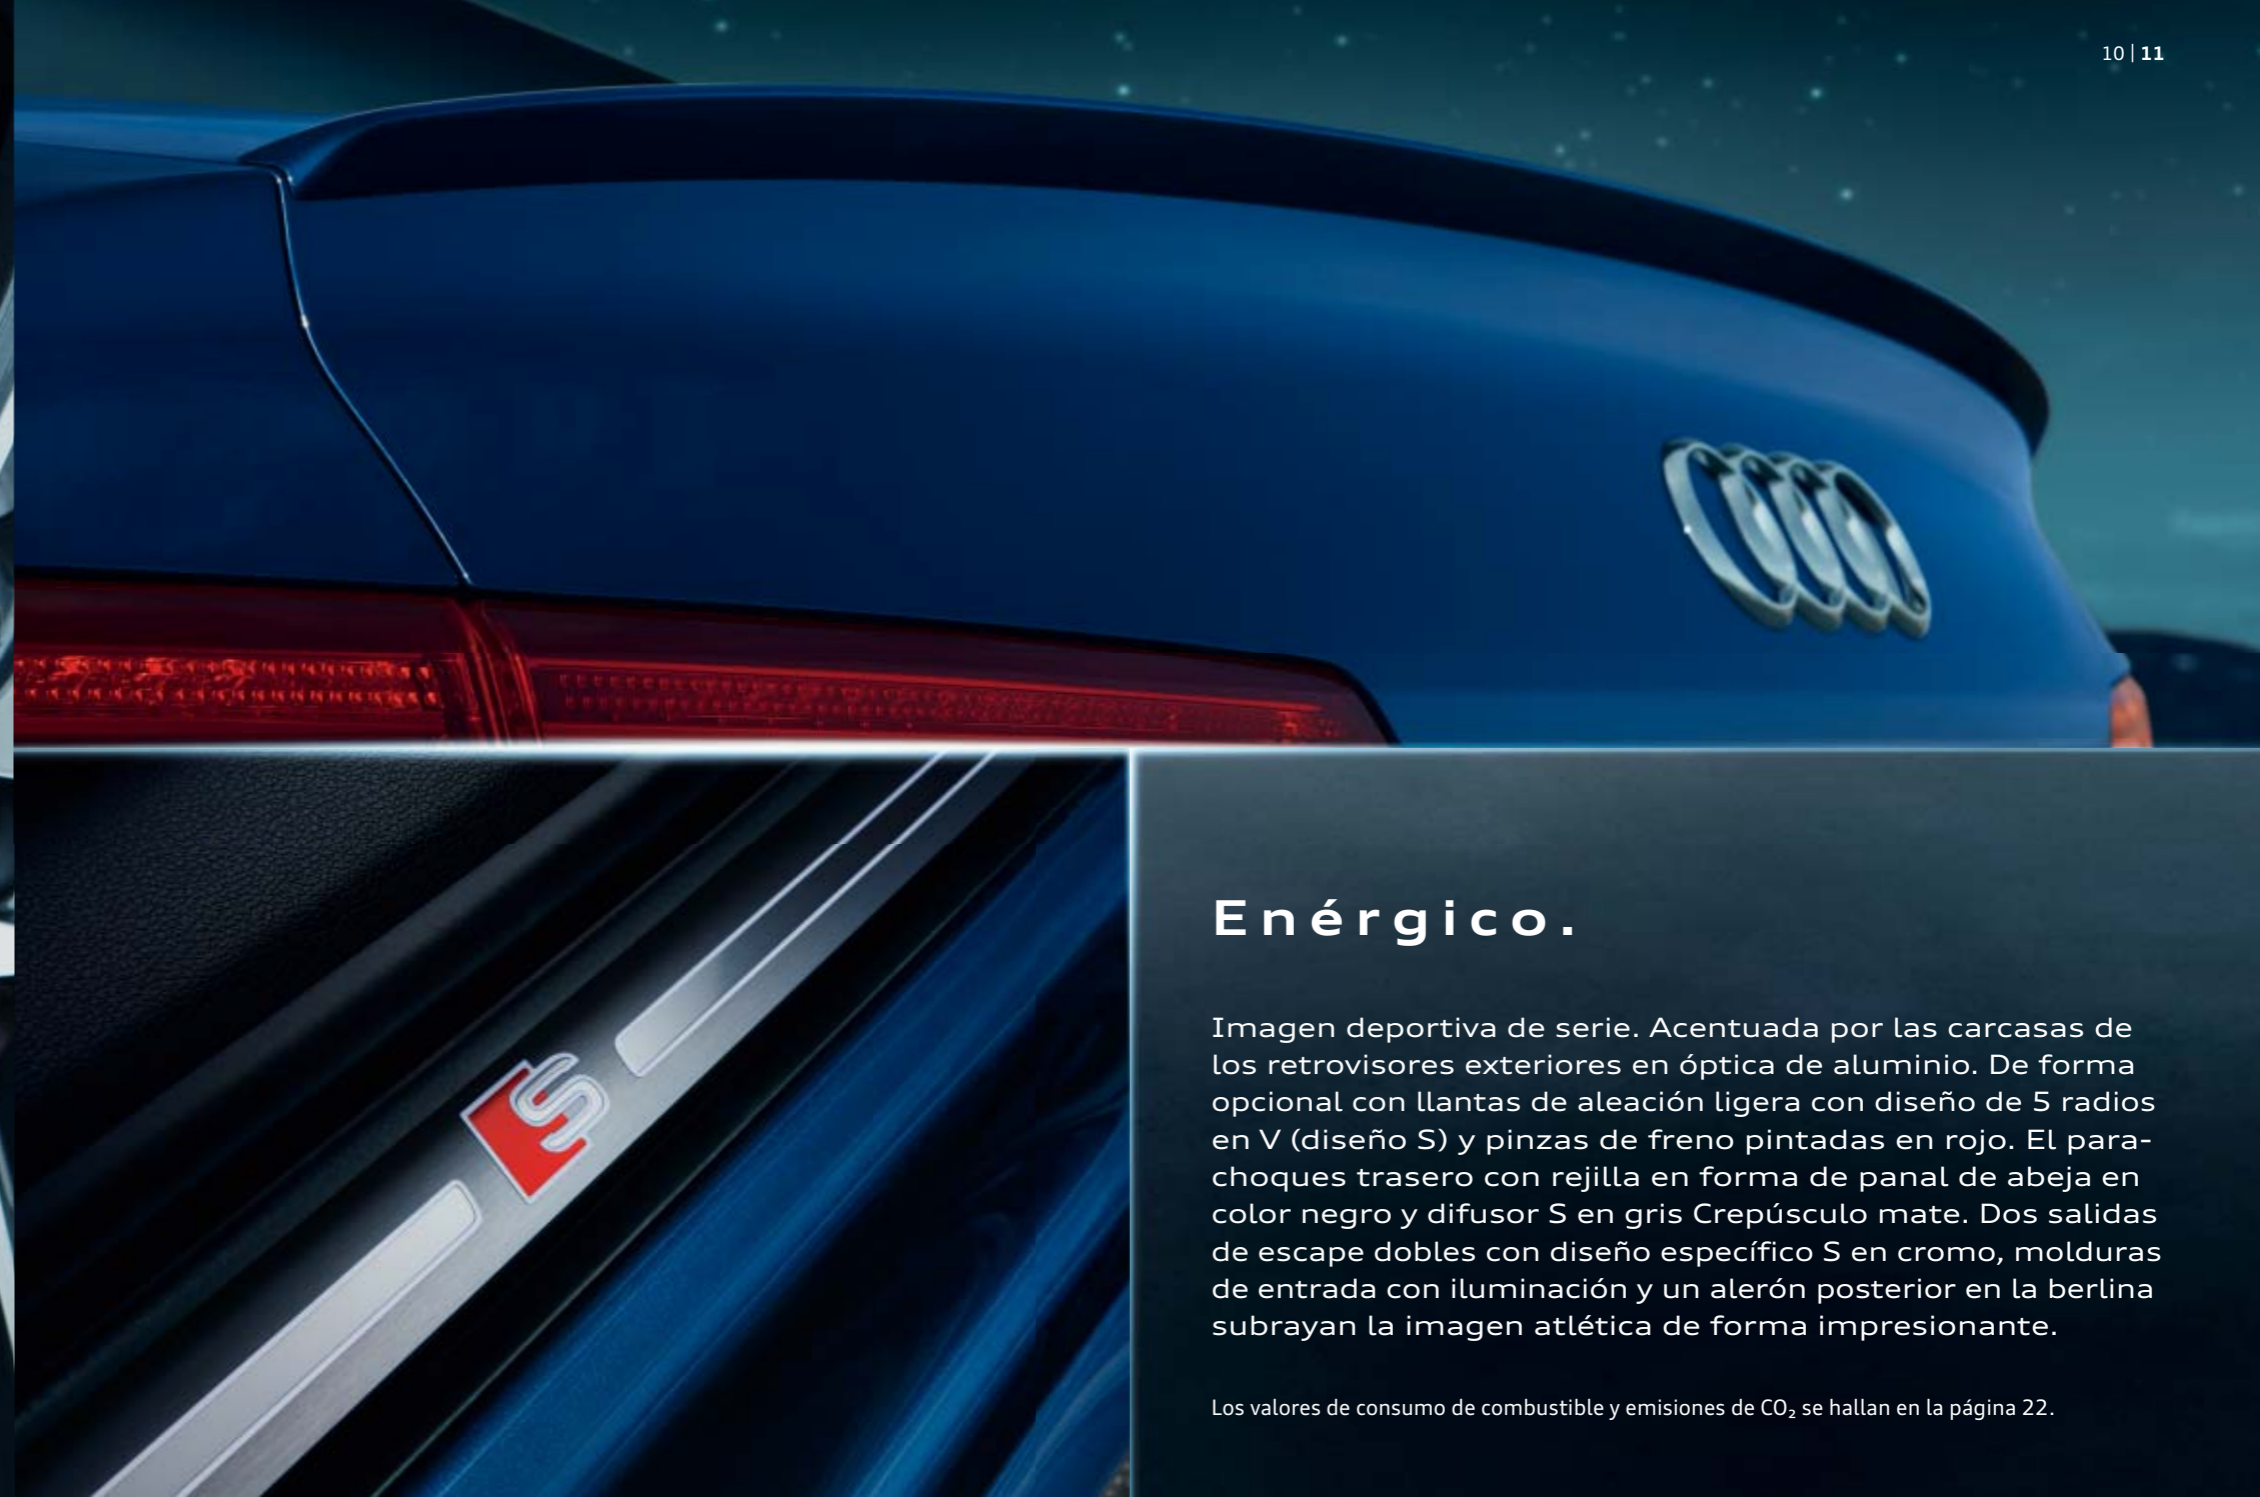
10 | 11

Enérgico.

Imagen deportiva de serie. Acentuada por las carcasas de los retrovisores exteriores en óptica de aluminio. De forma opcional con llantas de aleación ligera con diseño de 5 radios en V (diseño S) y pinzas de freno pintadas en rojo. El parachoques trasero con rejilla en forma de panal de abeja en color negro y difusor S en gris Crepúsculo mate. Dos salidas de escape dobles con diseño específico S en cromo, molduras de entrada con iluminación y un alerón posterior en la berlina subrayan la imagen atlética de forma impresionante.

Los valores de consumo de combustible y emisiones de $CO_2$ se hallan en la página 22.